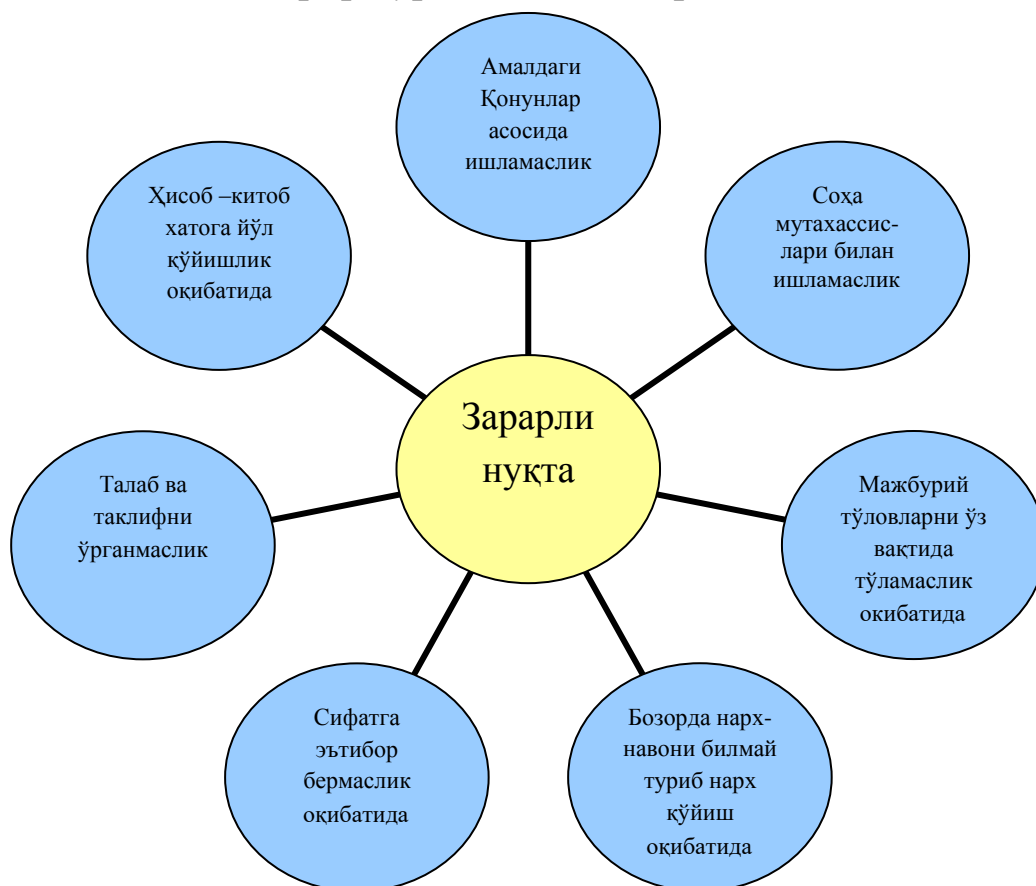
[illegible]

Амалдаги Қонунлар асосида ишламаслик

Ҳисоб –китоб хатога йўл қўйишлик оқибатида

Соҳа мутахассислари билан ишламаслик

Зарарли нуқта

Талаб ва таклифни ўрганмаслик

Мажбурий тўловларни ўз вақтида тўламаслик окибатида

Сифатга эътибор бермаслик оқибатида

Бозорда нарх-навони билмай туриб нарх қўйиш оқибатида